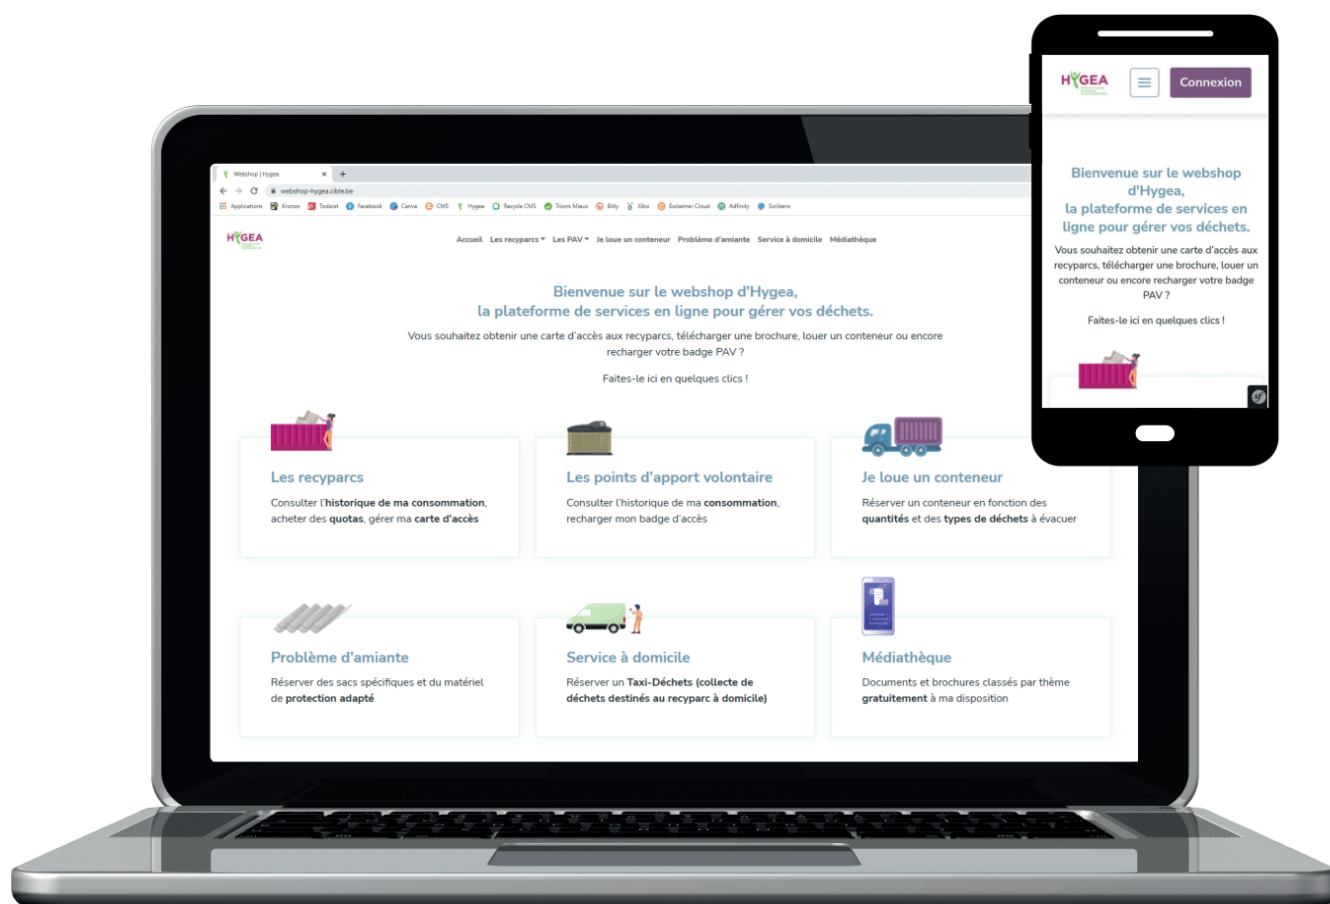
Webshop | Hygea
webshop-hygea.cible.be
Applications Kronos Todoist Facebook Canva CMS Hygea Recycle CMS Trions Mieux Bitly Xibo Eclairer Cloud Adfinity Scribens

HYGEA

Accueil Les recyparcs Les PAV Je loue un conteneur Problème d'amiante Service à domicile Médiathèque

Bienvenue sur le webshop d'Hygea,
la plateforme de services en ligne pour gérer vos déchets.

Vous souhaitez obtenir une carte d'accès aux recyparcs, télécharger une brochure, louer un conteneur ou encore recharger votre badge PAV ?

Faites-le ici en quelques clics !

Les recyparcs
Consulter l'historique de ma consommation, acheter des quotas, gérer ma carte d'accès

Les points d'apport volontaire
Consulter l'historique de ma consommation, recharger mon badge d'accès

Je loue un conteneur
Réserver un conteneur en fonction des quantités et des types de déchets à évacuer

Problème d'amiante
Réserver des sacs spécifiques et du matériel de protection adapté

Service à domicile
Réserver un Taxi-Déchets (collecte de déchets destinés au recyparc à domicile)

Médiathèque
Documents et brochures classés par thème gratuitement à ma disposition

HYGEA
Connexion

Bienvenue sur le webshop d'Hygea,
la plateforme de services en ligne pour gérer vos déchets.

Vous souhaitez obtenir une carte d'accès aux recyparcs, télécharger une brochure, louer un conteneur ou encore recharger votre badge PAV ?

Faites-le ici en quelques clics !